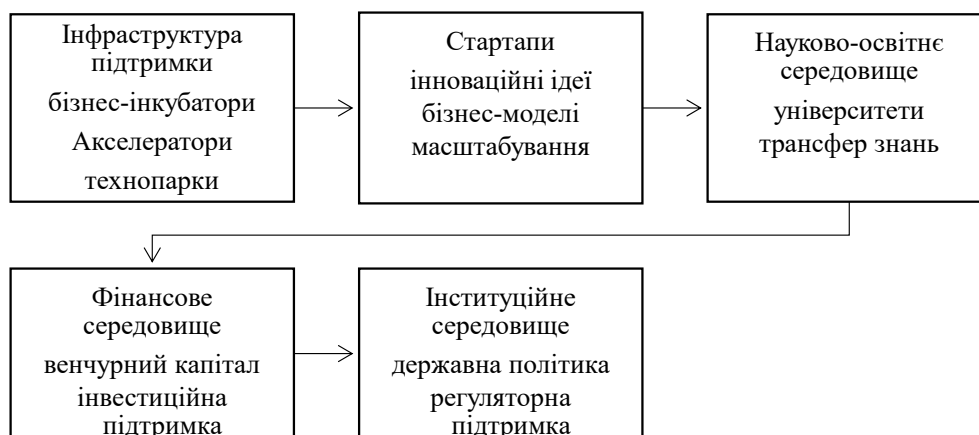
Інфраструктура підтримки
бізнес-інкубатори
Акселератори
технопарки

Стартапи
інноваційні ідеї
бізнес-моделі
масштабування

Науково-освітнє середовище
університети
трансфер знань

Фінансове середовище
венчурний капітал
інвестиційна підтримка

Інституційне середовище
державна політика
регуляторна підтримка